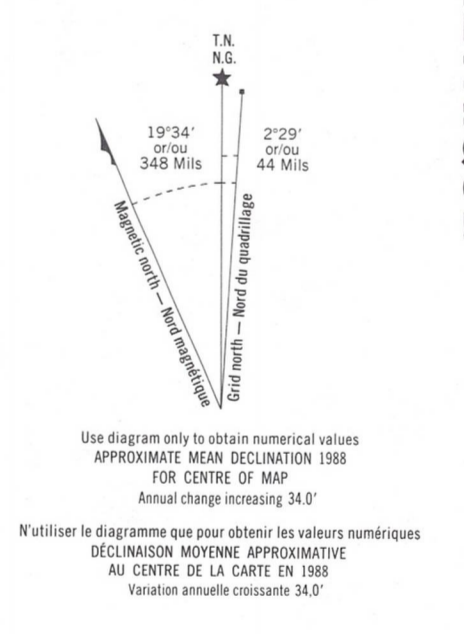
T.N.
N.G.

19°34′
or/ou
348 Mils

2°29′
or/ou
44 Mils

Magnetic north — Nord magnétique

Grid north — Nord du quadrillage

Use diagram only to obtain numerical values
APPROXIMATE MEAN DECLINATION 1988
FOR CENTRE OF MAP
Annual change increasing 34.0′

N'utiliser le diagramme que pour obtenir les valeurs numériques
DÉCLINAISON MOYENNE APPROXIMATIVE
AU CENTRE DE LA CARTE EN 1988
Variation annuelle croissante 34,0′